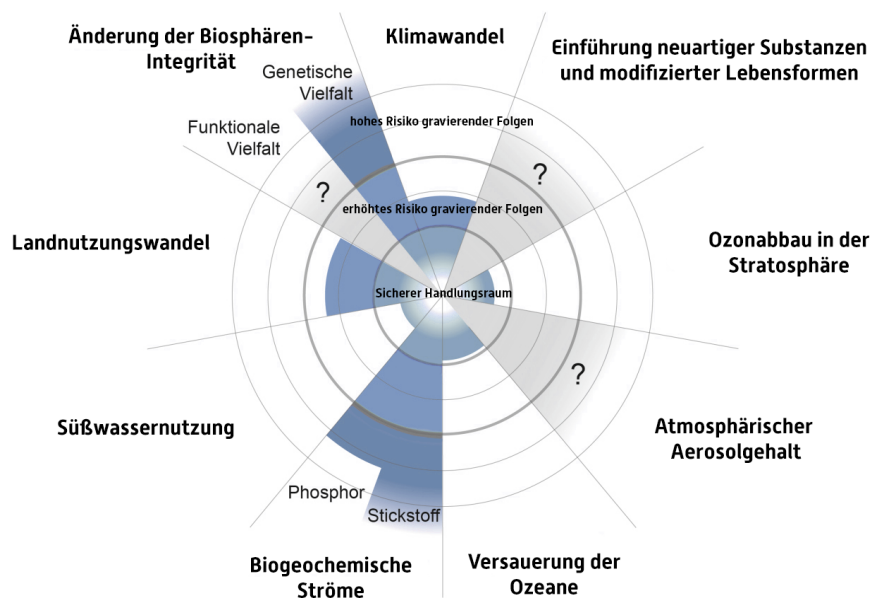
Änderung der Biosphären-Integrität

Klimawandel

Einführung neuartiger Substanzen und modifizierter Lebensformen

Genetische Vielfalt

Funktionale Vielfalt

hohes Risiko gravierender Folgen

?

?

erhöhtes Risiko gravierender Folgen

Landnutzungswandel

Ozonabbau in der Stratosphäre

Sicherer Handlungsraum

?

Süßwassernutzung

Atmosphärischer Aerosolgehalt

Phosphor

Stickstoff

Biogeochemische Ströme

Versauerung der Ozeane